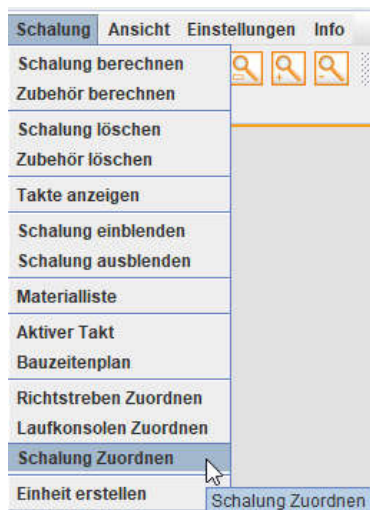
Schalung Ansicht Einstellungen Info

Schalung berechnen
Zubehör berechnen

Schalung löschen
Zubehör löschen

Takte anzeigen

Schalung einblenden
Schalung ausblenden

Materialliste

Aktiver Takt
Bauzeitenplan

Richtstreben Zuordnen
Laufkonsolen Zuordnen
Schalung Zuordnen

Einheit erstellen

Schalung Zuordnen